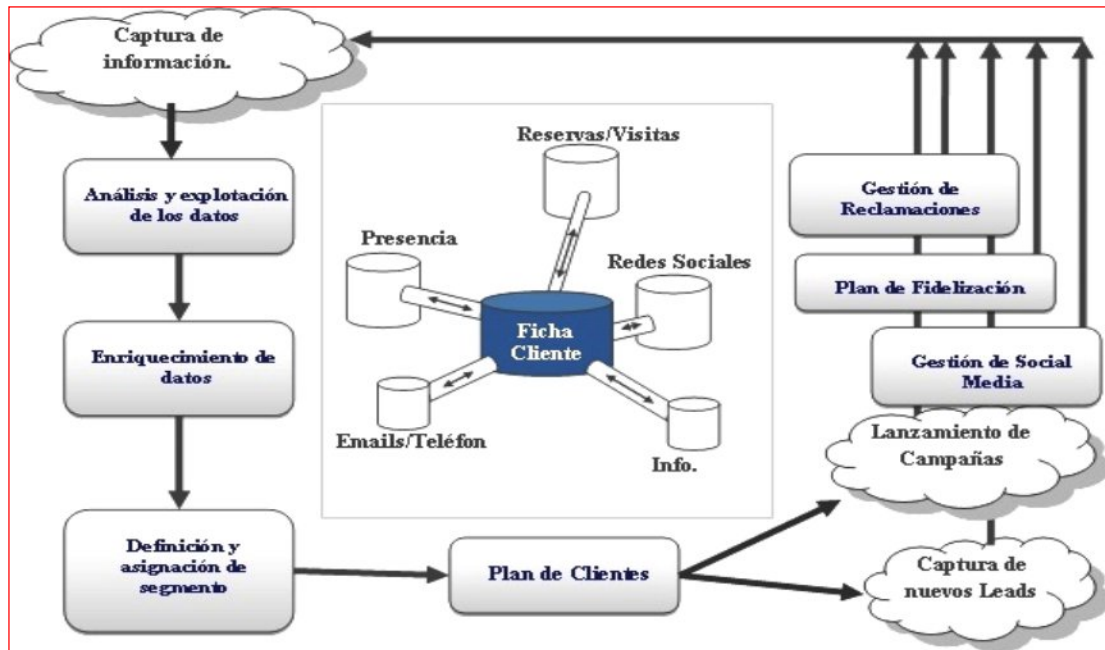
Captura de información.

Análisis y explotación de los datos

Enriquecimiento de datos

Definición y asignación de segmento

Reservas/Visitas

Presencia

Redes Sociales

Ficha Cliente

Emails/Teléfon

Info.

Gestión de Reclamaciones

Plan de Fidelización

Gestión de Social Media

Lanzamiento de Campañas

Plan de Clientes

Captura de nuevos Leads